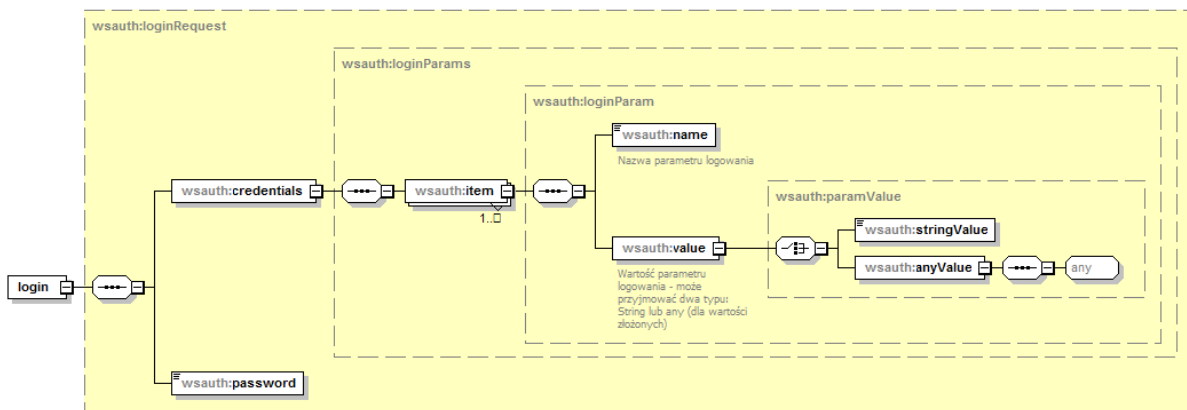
wsauth:loginRequest

wsauth:loginParams

wsauth:loginParam

wsauth:name

Nazwa parametru logowania

wsauth:credentials

wsauth:item

1..∞

wsauth:paramValue

wsauth:stringValue

wsauth:value

wsauth:anyValue

any

login

Wartość parametru logowania - może przyjmować dwa typu: String lub any (dla wartości złożonych)

wsauth:password